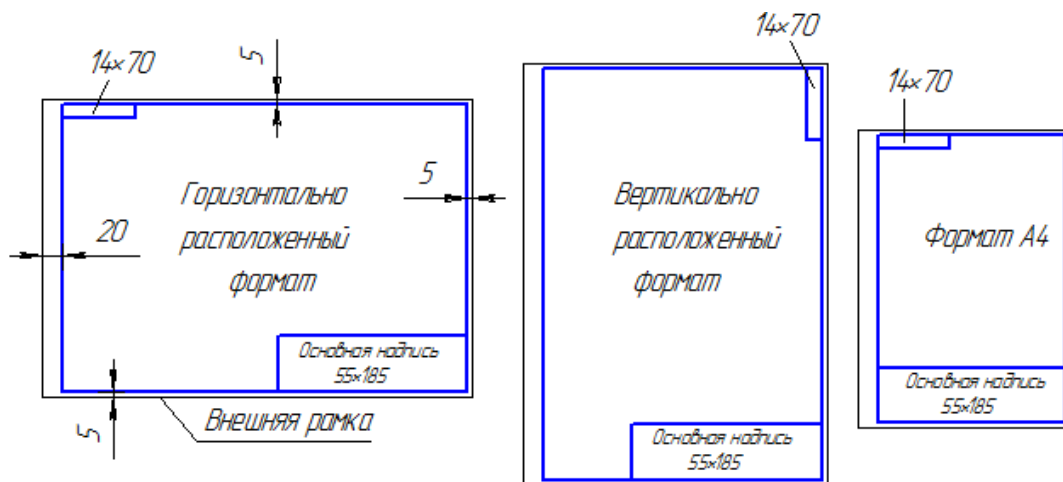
14×70

5

5

20

Горизонтально расположенный формат

Основная надпись 55×185

5

Внешняя рамка

14×70

Вертикально расположенный формат

Основная надпись 55×185

14×70

Формат А4

Основная надпись 55×185